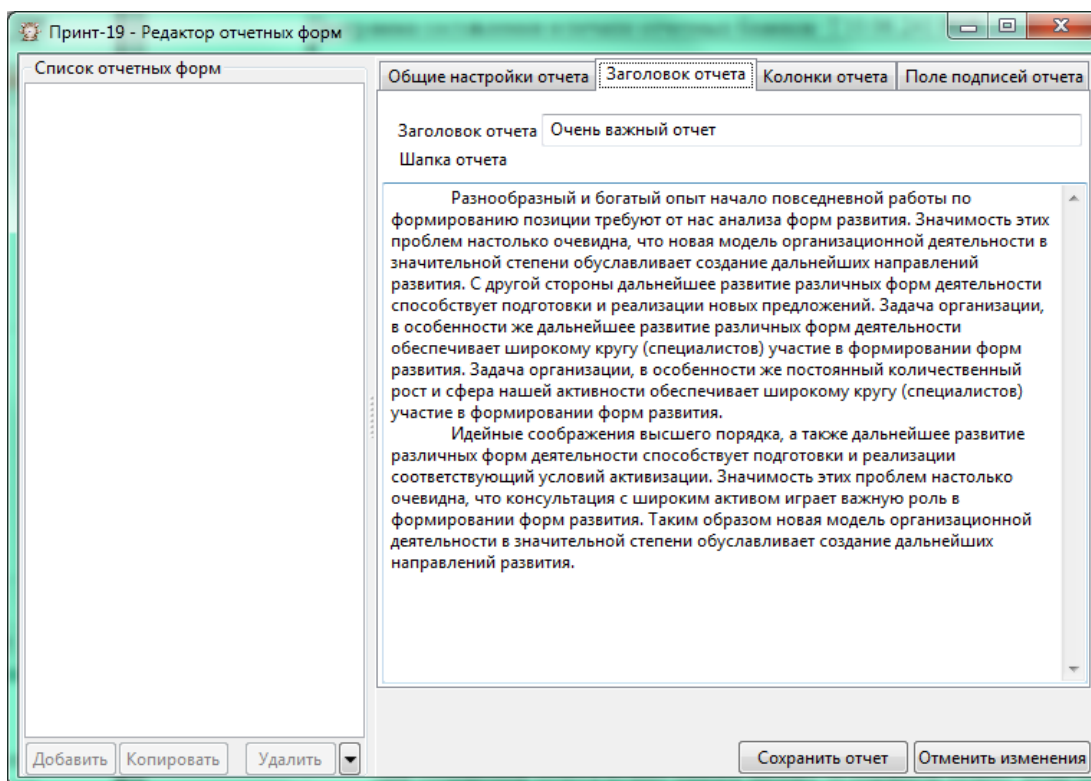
Принт-19 - Редактор отчетных форм

Список отчетных форм

Общие настройки отчета | Заголовок отчета | Колонки отчета | Поле подписей отчета

Заголовок отчета Очень важный отчет

Шапка отчета

Разнообразный и богатый опыт начало повседневной работы по формированию позиции требуют от нас анализа форм развития. Значимость этих проблем настолько очевидна, что новая модель организационной деятельности в значительной степени обуславливает создание дальнейших направлений развития. С другой стороны дальнейшее развитие различных форм деятельности способствует подготовки и реализации новых предложений. Задача организации, в особенности же дальнейшее развитие различных форм деятельности обеспечивает широкому кругу (специалистов) участие в формировании форм развития. Задача организации, в особенности же постоянный количественный рост и сфера нашей активности обеспечивает широкому кругу (специалистов) участие в формировании форм развития.

Идейные соображения высшего порядка, а также дальнейшее развитие различных форм деятельности способствует подготовки и реализации соответствующий условий активизации. Значимость этих проблем настолько очевидна, что консультация с широким активом играет важную роль в формировании форм развития. Таким образом новая модель организационной деятельности в значительной степени обуславливает создание дальнейших направлений развития.

Добавить | Копировать | Удалить

Сохранить отчет | Отменить изменения